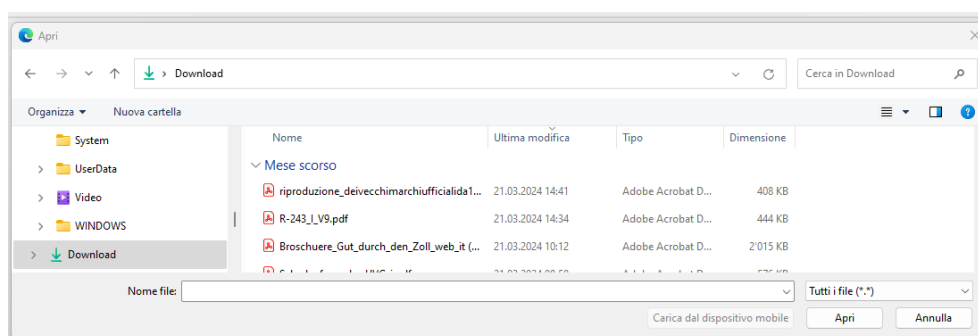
Apri

Download

Cerca in Download

Organizza ▾ Nuova cartella

System
UserData
Video
WINDOWS
Download

| Nome | Ultima modifica | Tipo | Dimensione |
|---|---|---|---|
| Mese scorso | | | |
| riproduzione_deivecchimarchiufficialida1... | 21.03.2024 14:41 | Adobe Acrobat D... | 408 KB |
| R-243_I_V9.pdf | 21.03.2024 14:34 | Adobe Acrobat D... | 444 KB |
| Broschuere_Gut_durch_den_Zoll_web_it (... | 21.03.2024 10:12 | Adobe Acrobat D... | 2'015 KB |
| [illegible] | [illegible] | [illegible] | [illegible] |

Nome file:

Tutti i file (*.*)

Carica dal dispositivo mobile

Apri

Annulla